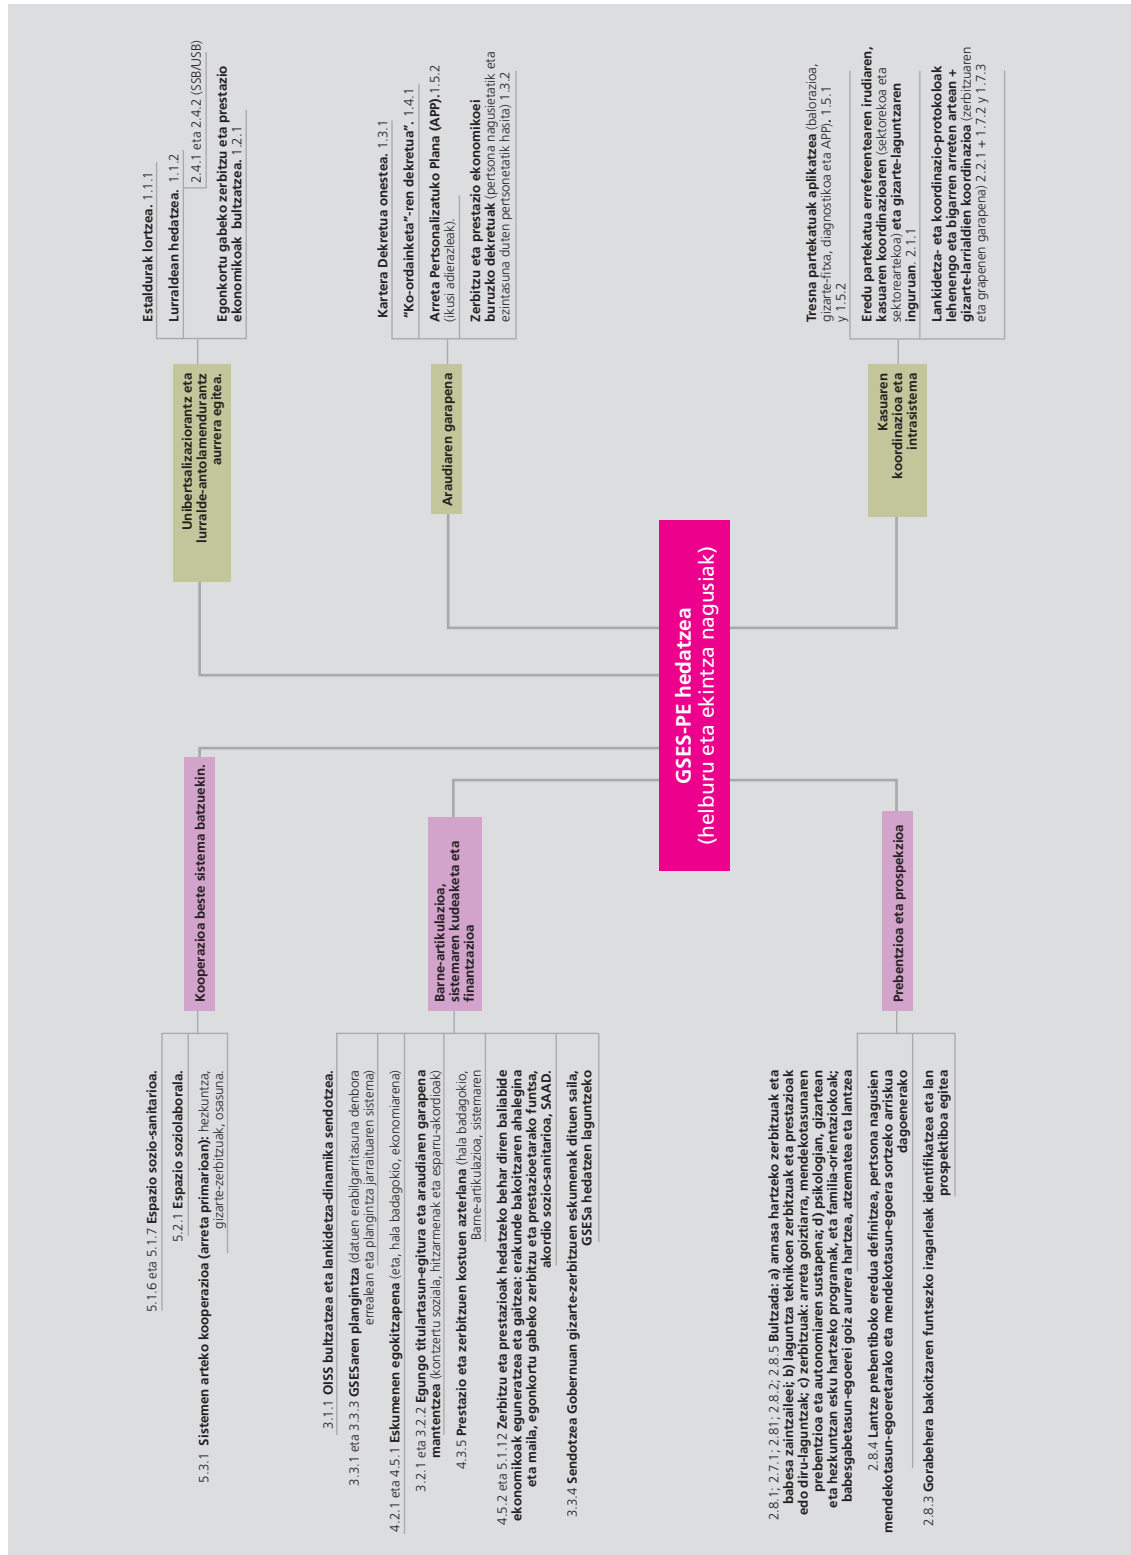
GSES-PE hedatzea
(helburu eta ekintza nagusiak)

Unibertsalizaziorantz eta lurralde-antolamendurantz aurrera egitea.

Estaldurak lortzea. 1.1.1

Lurraldean hedatzea. 1.1.2

2.4.1 eta 2.4.2 (SSB/USB)

Egonkortu gabeko zerbitzu eta prestazio ekonomikoak bultzatzea. 1.2.1

Araudiaren garapena

Kartera Dekretua onestea. 1.3.1

"Ko-ordainketa"-ren dekretua". 1.4.1

Arreta Pertsonalizatuko Plana (APP). 1.5.2 (ikusi adierazleak).

Zerbitzu eta prestazio ekonomikoei buruzko dekretuak (pertsona nagusietatik eta ezintasuna duten pertsonetatik hasita) 1.3.2

Kasuaren koordinazioa eta intrasistema

Tresna partekatuak aplikatzea (balorazioa, gizarte-fitxa, diagnostikoa eta APP). 1.5.1 y 1.5.2

Eredu partekatua erreferentearen irudiaren, kasuaren koordinazioaren (sektorekoa eta sektorearteko) eta gizarte-laguntzaren inguruan. 2.1.1

Lankidetza- eta koordinazio-protokoloak lehenengo eta bigarren arreten artean + gizarte-larrialdien koordinazioa (zerbitzuaren eta gr apenen garapena) 2.2.1 + 1.7.2 y 1.7.3

Kooperazioa beste sistema batzuekin.

5.1.6 eta 5.1.7 Espazio sozio-sanitarioa.

5.2.1 Espazio soziolaborala.

5.3.1 Sistemen arteko kooperazioa (arreta primarioan): hezkuntza, gizarte-zerbitzuak, osasuna.

Barne-artikulazioa, sistemaren kudeaketa eta finantzazioa

3.1.1 OISS bultzatzea eta lankidetza-dinamika sendotzea.

3.3.1 eta 3.3.3 GSESaren plangintza (datuen erabilgarritasuna denbora errealean eta plangintza jarraituaren sistema)

4.2.1 eta 4.5.1 Eskumenen egokitzapena (eta, hala badagokio, ekonomiarena)

3.2.1 eta 3.2.2 Egungo titulartasun-egitura eta araudiaren garapena mantentzea (kontzertu soziala, hitzarmenak eta esparru-akordioak)

4.3.5 Prestazio eta zerbitzuen kostuen azterlana (hala badagokio, Barne-artikulazioa, sistemaren

4.5.2 eta 5.1.12 Zerbitzu eta prestazioak hedatzeko behar diren baliabide ekonomikoak eguneratzea eta gaitzea: erakunde bakoitzaren ahalegina eta maila, egonkortu gabeko zerbitzu eta prestazioetarako funtsa, akordio sozio-sanitarioa, SAAD.

3.3.4 Sendotzea Gobernuan gizarte-zerbitzuen eskumenak dituen saila, GSESa hedatzen laguntzeko

Prebentzioa eta prospekzioa

2.8.1; 2.7.1; 2.81; 2.8.2; 2.8.5 Bultzada: a) arrasa hartzeko zerbitzuak eta babesa zaintzaileei; b) laguntza teknikoen zerbitzuak eta prestazioak edo diru-laguntzak; c) zerbitzuak: arreta goiztiarra, mendekotasunaren prebentzioa eta autonomiaren sustapena; d) psikologian, gizartean eta hezkuntzan esku hartzeko programak, eta familia-orientazioak; babesgabetasun-egoerei goiz aurrera hartzea, atzematea eta lantzea

2.8.4 Lantze prebentiboko eredua definitzea, pertsona nagusien mendekotasun-egoeretarako eta mendekotasun-egoera sortzeko arrisku dagoenerako

2.8.3 Gorabehera bakoitzaren funtsezko iragarleak identifikatzea eta lan prospektiboa egitea